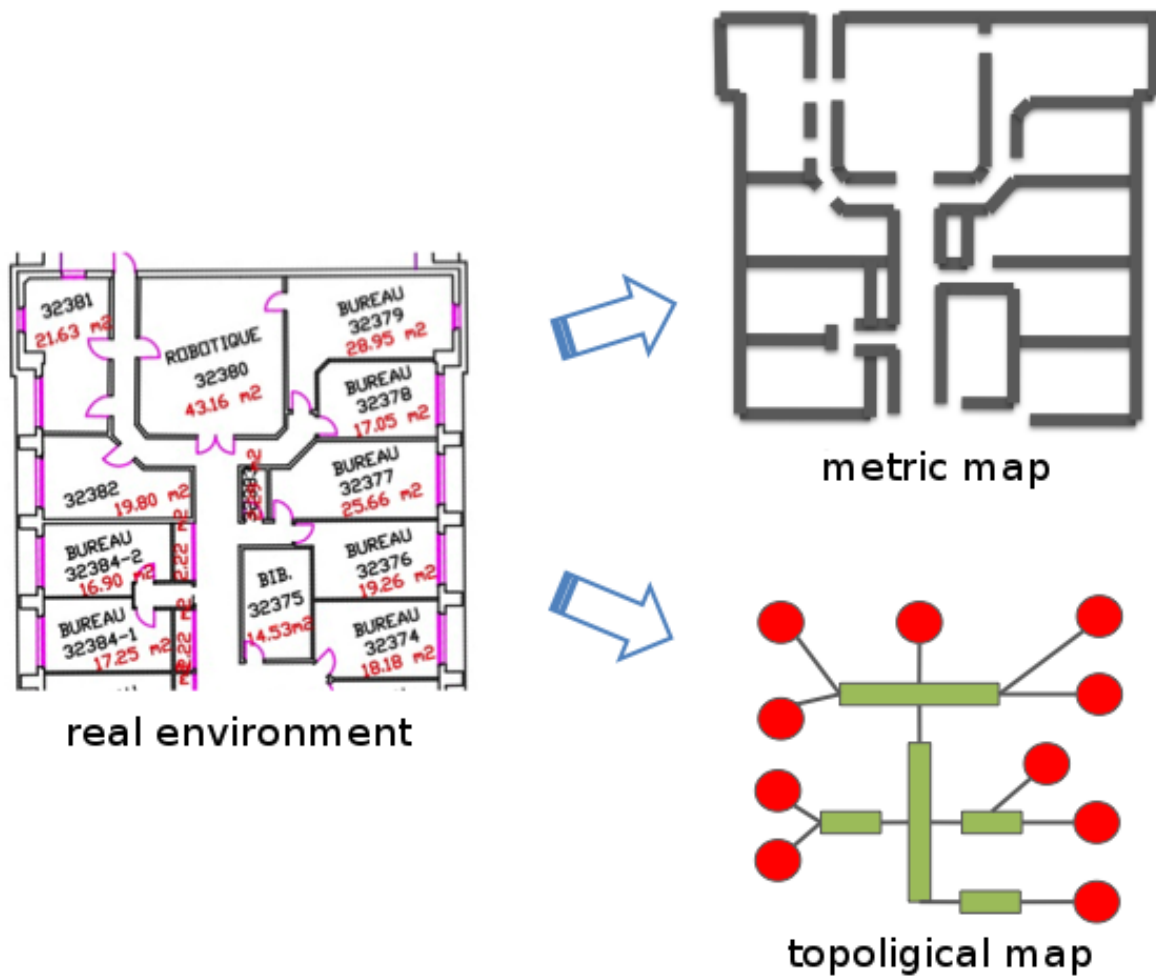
32381
21.63 m2

ROBOTIQUE
32380
43.16 m2

BUREAU
32379
28.95 m2

BUREAU
32378
17.05 m2

32382
19.80 m2

32383
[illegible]

BUREAU
32377
25.66 m2

BUREAU
32384-2
16.90 m2

BUREAU
32376
19.26 m2

BIB.
32375
14.53m2

BUREAU
32384-1
17.25 m2

BUREAU
32374
18.18 m2

real environment

metric map

topoligical map